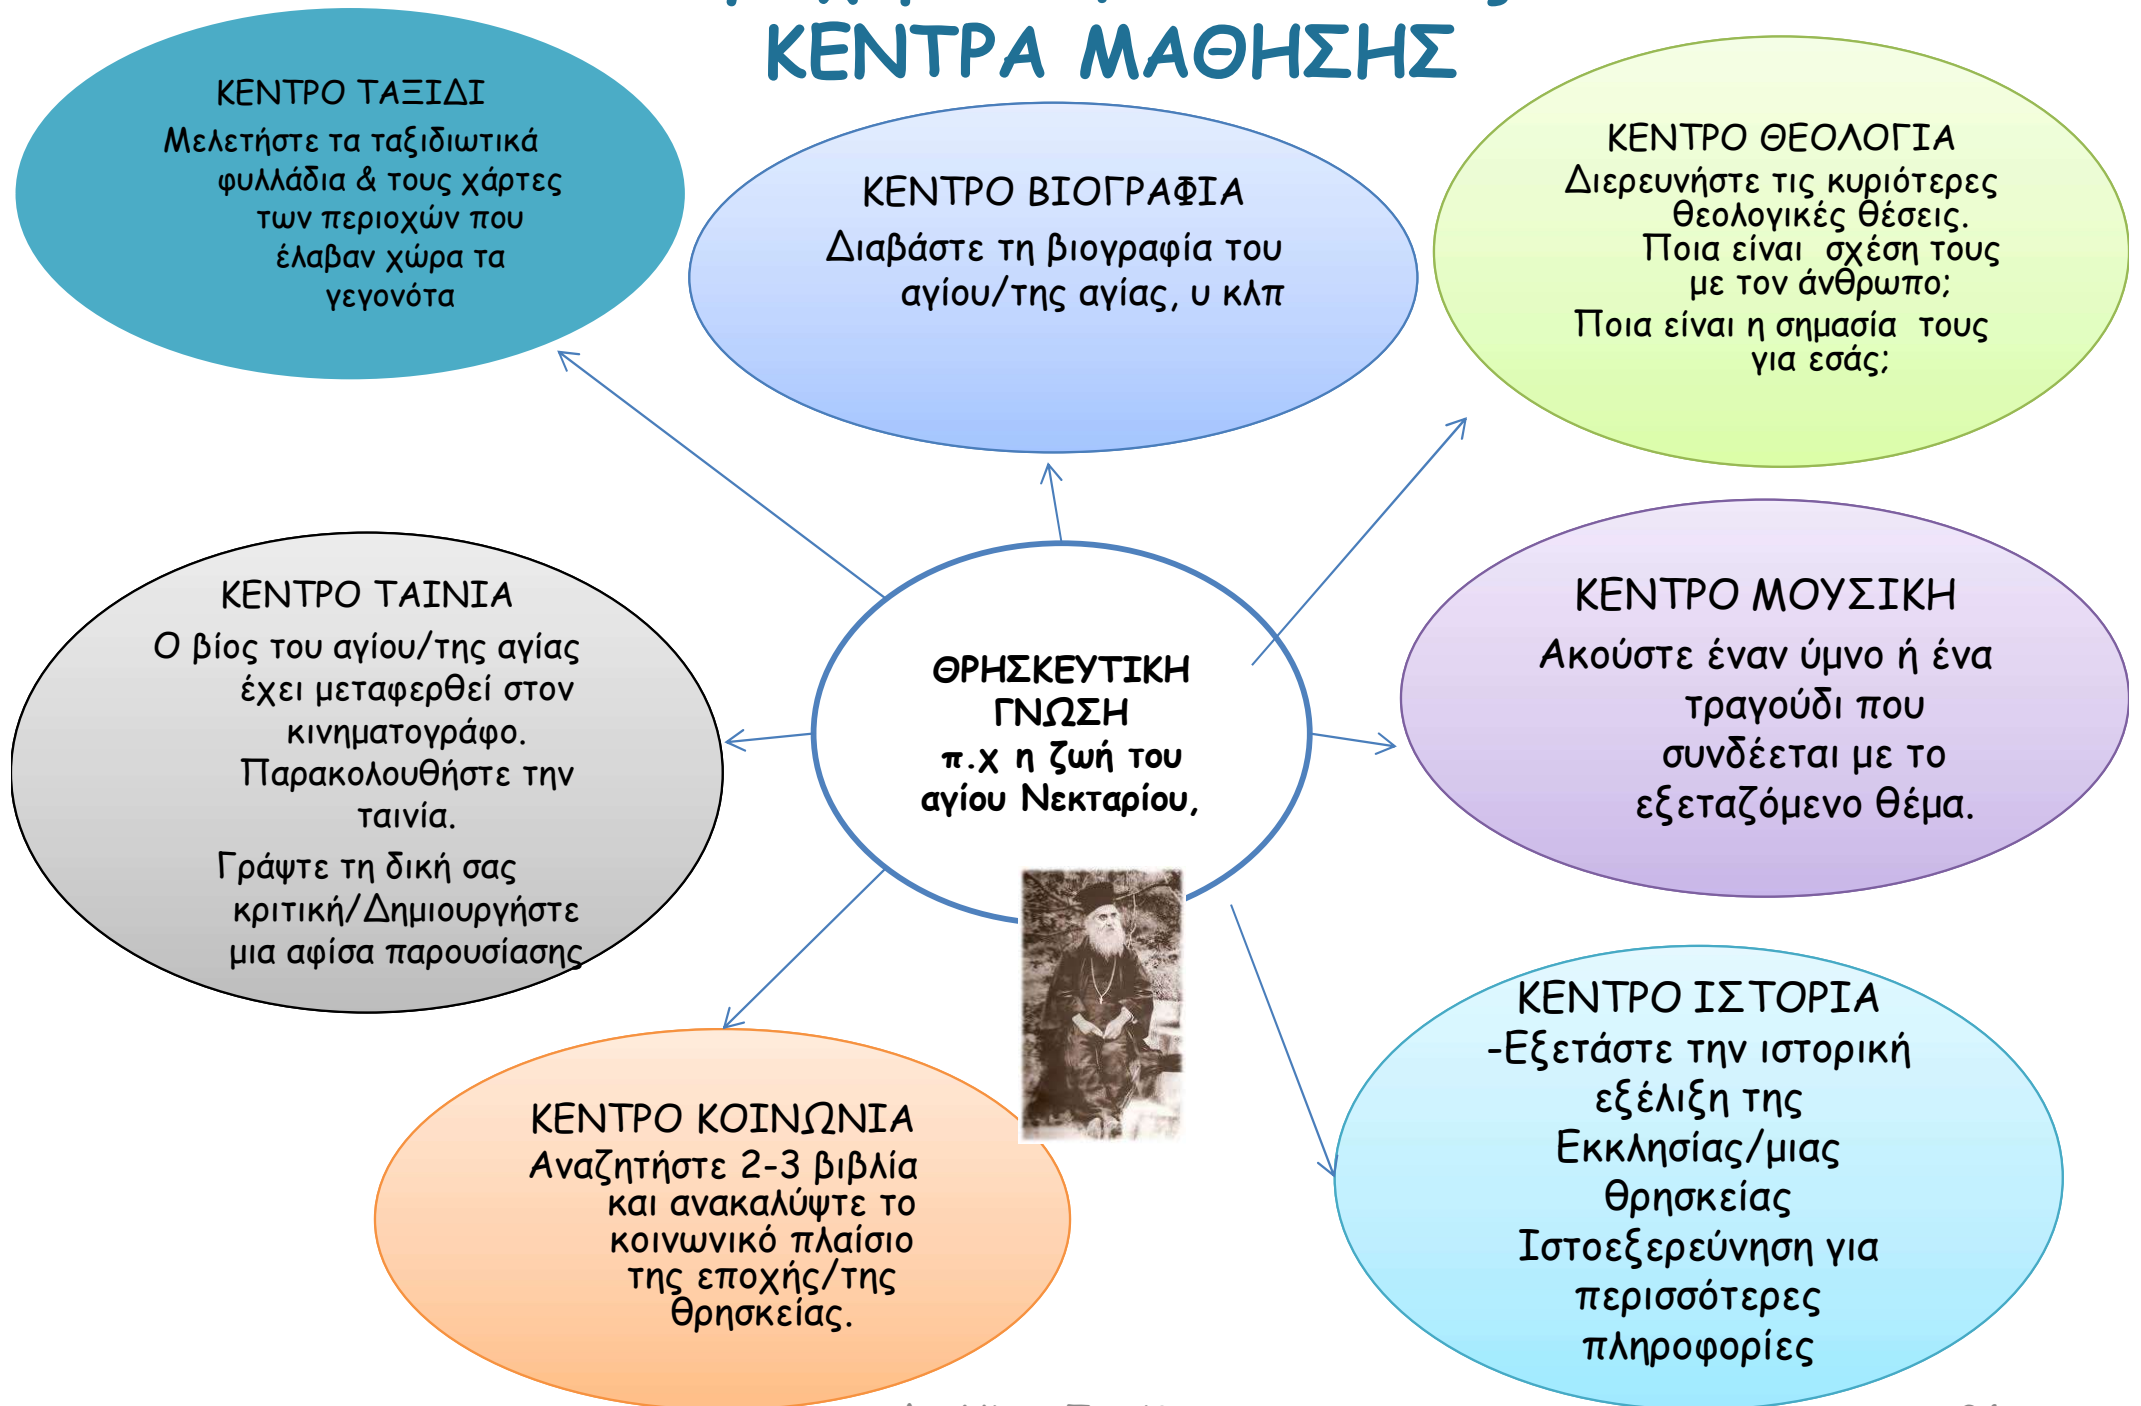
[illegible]

ΚΕΝΤΡΑ ΜΑΘΗΣΗΣ

ΚΕΝΤΡΟ ΤΑΞΙΔΙ
Μελετήστε τα ταξιδιωτικά φυλλάδια & τους χάρτες των περιοχών που έλαβαν χώρα τα γεγονότα

ΚΕΝΤΡΟ ΒΙΟΓΡΑΦΙΑ
Διαβάστε τη βιογραφία του αγίου/της αγίας, υ κλπ

ΚΕΝΤΡΟ ΘΕΟΛΟΓΙΑ
Διερευνήστε τις κυριότερες θεολογικές θέσεις.
Ποια είναι σχέση τους με τον άνθρωπο;
Ποια είναι η σημασία τους για εσάς;

ΚΕΝΤΡΟ ΤΑΙΝΙΑ
Ο βίος του αγίου/της αγίας έχει μεταφερθεί στον κινηματογράφο.
Παρακολουθήστε την ταινία.
Γράψτε τη δική σας κριτική/Δημιουργήστε μια αφίσα παρουσίασης

ΘΡΗΣΚΕΥΤΙΚΗ ΓΝΩΣΗ
π.χ η ζωή του αγίου Νεκταρίου,

ΚΕΝΤΡΟ ΜΟΥΣΙΚΗ
Ακούστε έναν ύμνο ή ένα τραγούδι που συνδέεται με το εξεταζόμενο θέμα.

ΚΕΝΤΡΟ ΚΟΙΝΩΝΙΑ
Αναζητήστε 2-3 βιβλία και ανακαλύψτε το κοινωνικό πλαίσιο της εποχής/της θρησκείας.

ΚΕΝΤΡΟ ΙΣΤΟΡΙΑ
-Εξετάστε την ιστορική εξέλιξη της Εκκλησίας/μιας θρησκείας
Ιστοεξερεύνηση για περισσότερες πληροφορίες